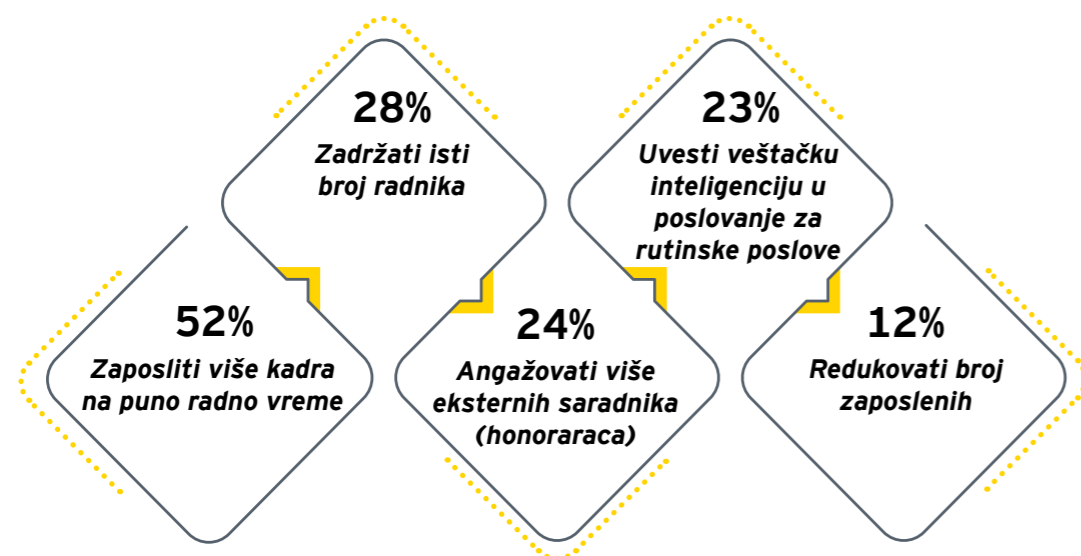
52%
Zaposliti više kadra na puno radno vreme

28%
Zadržati isti broj radnika

24%
Angažovati više eksternih saradnika (honoraraca)

23%
Uvesti veštačku inteligenciju u poslovanje za rutinske poslove

12%
Redukovati broj zaposlenih